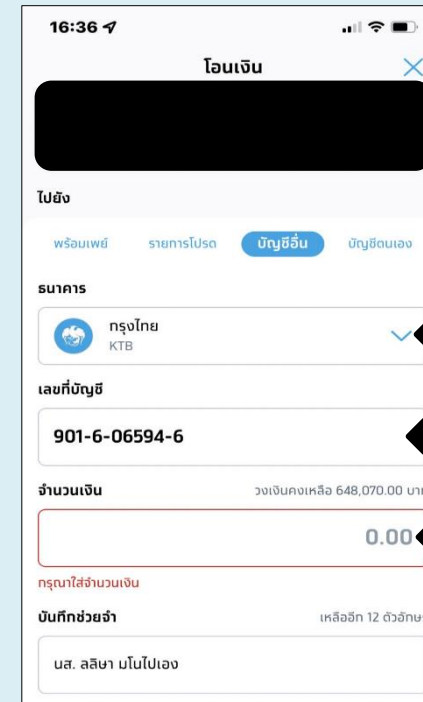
16:36

โอนเงิน

ไปยัง

พร้อมเพย์ รายการโปรด บัญชีอื่น บัญชีตนเอง

ธนาคาร

กรุงไทย
KTB

เลขที่บัญชี

901-6-06594-6

จำนวนเงิน วงเงินคงเหลือ 648,070.00 บา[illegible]

0.00

กรุณาใส่จำนวนเงิน

บันทึกช่วยจำ เหลืออีก 12 ตัวอักษ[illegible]

นส. ลลิษา มโนไปเอง